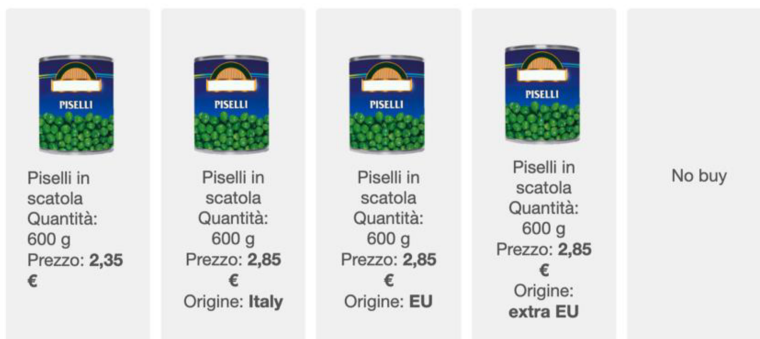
PISELLI

Piselli in scatola Quantità: 600 g Prezzo: **2,35 €**

PISELLI

Piselli in scatola Quantità: 600 g Prezzo: **2,85 €** Origine: **Italy**

PISELLI

Piselli in scatola Quantità: 600 g Prezzo: **2,85 €** Origine: **EU**

PISELLI

Piselli in scatola Quantità: 600 g Prezzo: **2,85 €** Origine: **extra EU**

No buy